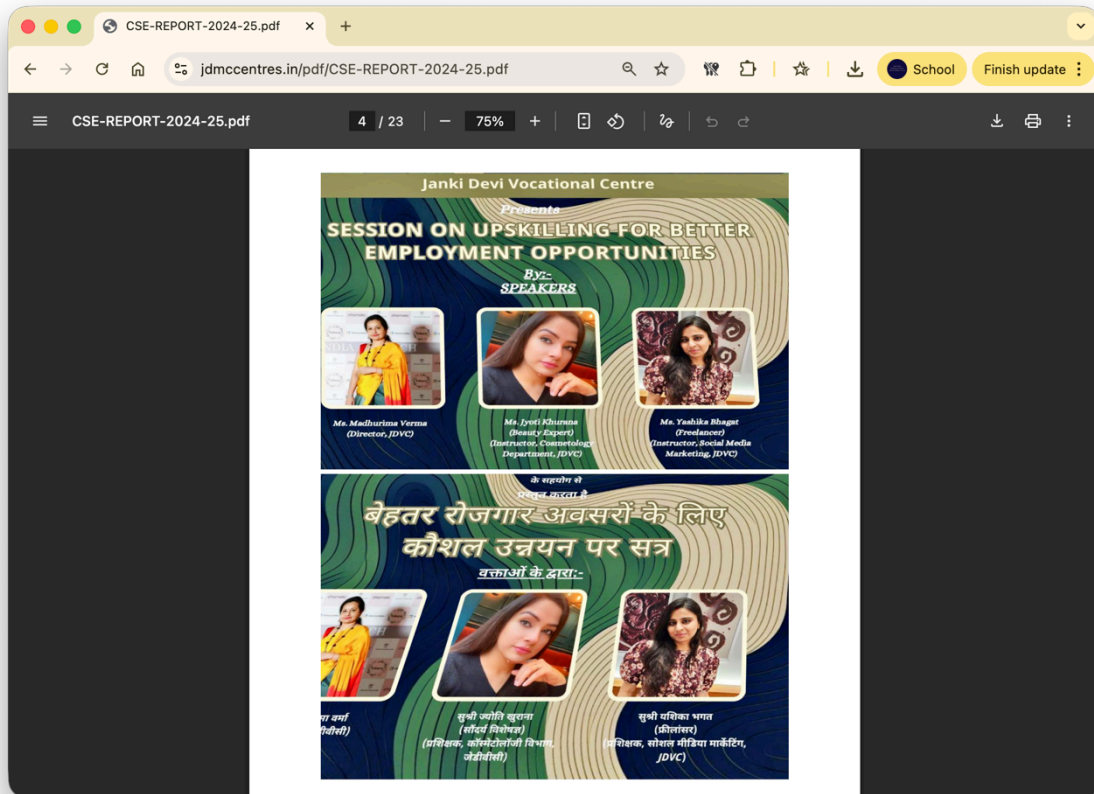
CSE-REPORT-2024-25.pdf ×
+

jdmccentres.in/pdf/CSE-REPORT-2024-25.pdf

School
Finish update

CSE-REPORT-2024-25.pdf
4 / 23
75%

Janki Devi Vocational Centre
Presents
SESSION ON UPSKILLING FOR BETTER EMPLOYMENT OPPORTUNITIES
By:-
SPEAKERS

Ms. Madhurima Verma
(Director, JDVC)

Ms. Jyoti Khurana
(Beauty Expert)
(Instructor, Cosmetology Department, JDVC)

Ms. Yashika Bhagat
(Freelancer)
(Instructor, Social Media Marketing, JDVC)

के सहयोग से
प्रस्तुत करता है
बेहतर रोजगार अवसरों के लिए कौशल उन्नयन पर सत्र
वक्ताओं के द्वारा:-

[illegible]मा वर्मा
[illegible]वीसी)

सुश्री ज्योति खुराना
(सौंदर्य विशेषज्ञ)
(प्रशिक्षक, कॉस्मेटोलॉजी विभाग, जेडीवीसी)

सुश्री यशिका भगत
(फ्रीलांसर)
(प्रशिक्षक, सोशल मीडिया मार्केटिंग, JDVC)